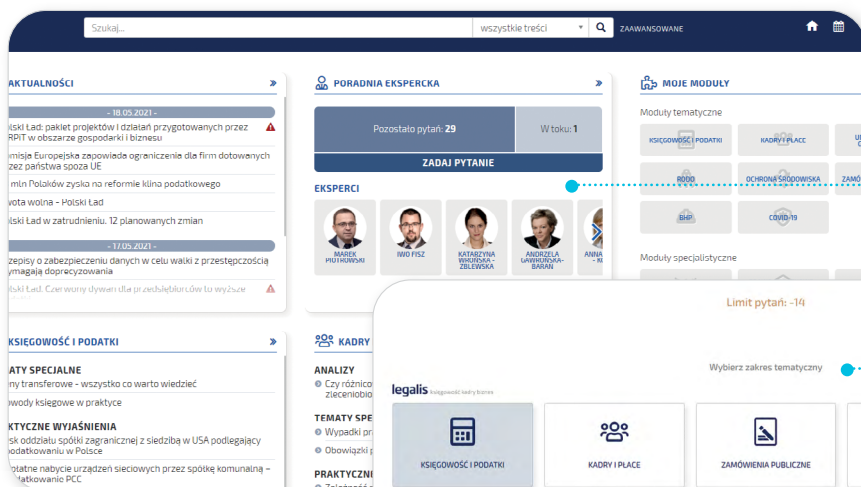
Szukaj... wszystkie treści ZAAWANSOWANE

AKTUALNOŚCI »

- 18.05.2021 -

olski Ład: pakiet projektów i działań przygotowanych przez RPiT w obszarze gospodarki i biznesu

misja Europejska zapowiada ograniczenia dla firm dotowanych ez państwa spoza UE

mln Polaków zyska na reformie klina podatkowego

wota wolna - Polski Ład

olski Ład w zatrudnieniu. 12 planowanych zmian

- 17.05.2021 -

zepisy o zabezpieczeniu danych w celu walki z przestępczością ymagają doprecyzowania

olski Ład. Czerwony dywan dla przedsiębiorców tu wyższe

PORADNIA EKSPERCKA »

Pozostało pytań: 29

W toku: 1

ZADAJ PYTANIE

EKSPERCI

MAREK PIOTROWSKI

IWO FISZ

KATARZYNA WROŃSKA-ZBLEWSKA

ANDRZELA GAWROŃSKA-BARAŃ

ANNA

MOJE MODUŁY »

Moduły tematyczne

KSIĘGOWOŚĆ I PODATKI

KADRY I PŁACE

RODO

OCHRONA ŚRODOWISKA

ZAMÓ

BHP

COVID-19

Moduły specjalistyczne

KSIĘGOWOŚĆ I PODATKI »

ATY SPECJALNE

ny transferowe - wszystko co warto wiedzieć

owody księgowe w praktyce

KTYCZNE WYJAŚNIENIA

sk oddziału spółki zagranicznej z siedzibą w USA podlegający odatkowaniu w Polsce

płatne nabycie urządzeń sieciowych przez spółkę komunalną – datkowanie PCC

KADRY

ANALIZY

Czy różnico zleceniobio

TEMATY SPE

Wypadki pr

Obowiązki p

PRAKTYCZN

Limit pytań: -14

Wybierz zakres tematyczny

legalis księgowość kadry biznes

KSIĘGOWOŚĆ I PODATKI

KADRY I PŁACE

ZAMÓWIENIA PUBLICZNE